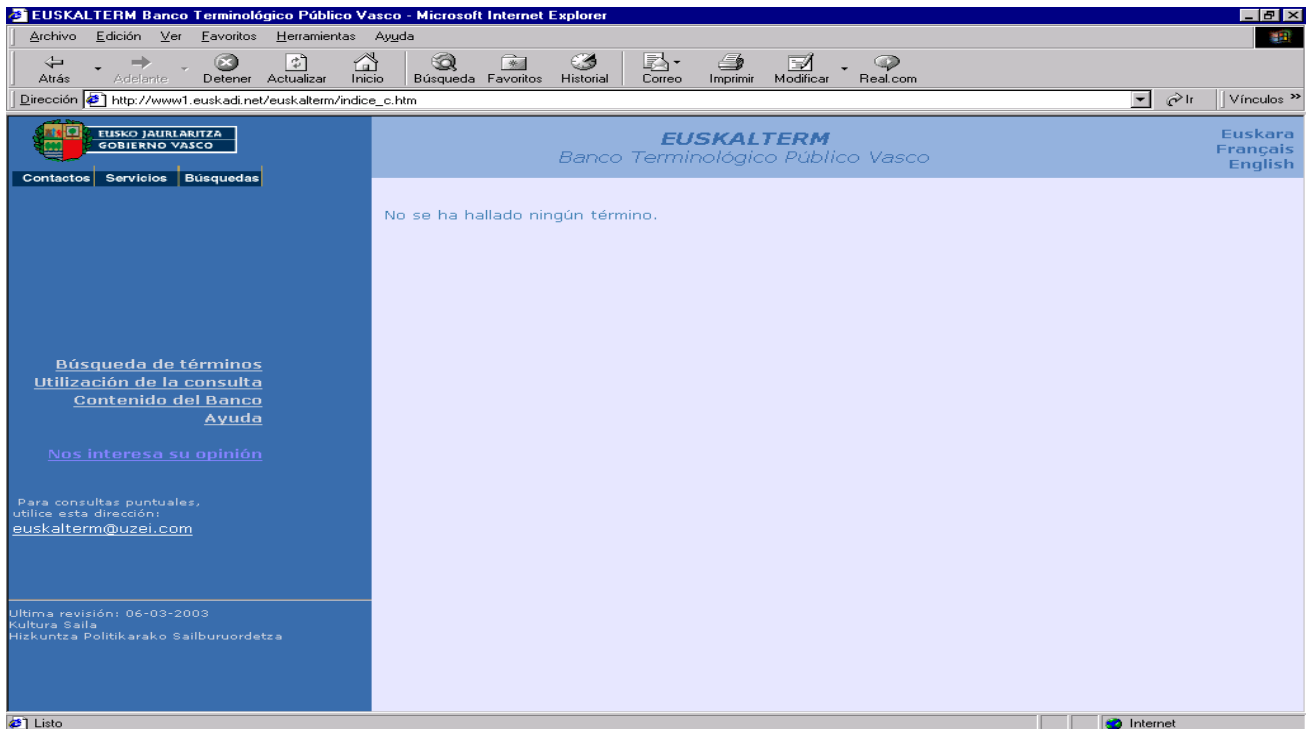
EUSKALTERM Banco Terminológico Público Vasco - Microsoft Internet Explorer

Archivo Edición Ver Favoritos Herramientas Ayuda

Atrás Adelante Detener Actualizar Inicio Búsqueda Favoritos Historial Correo Imprimir Modificar Real.com

Dirección http://www1.euskadi.net/euskalterm/indice_c.htm Ir Vínculos »

EUSKO JAURLARITZA
GOBIERNO VASCO

Contactos Servicios Búsquedas

EUSKALTERM
Banco Terminológico Público Vasco

Euskara
Français
English

No se ha hallado ningún término.

Búsqueda de términos
Utilización de la consulta
Contenido del Banco
Ayuda

Nos interesa su opinión

Para consultas puntuales, utilice esta dirección:
euskalterm@uzei.com

Ultima revisión: 06-03-2003
Kultura Saila
Hizkuntza Politikarako Sailburuordetza

Listo

Internet